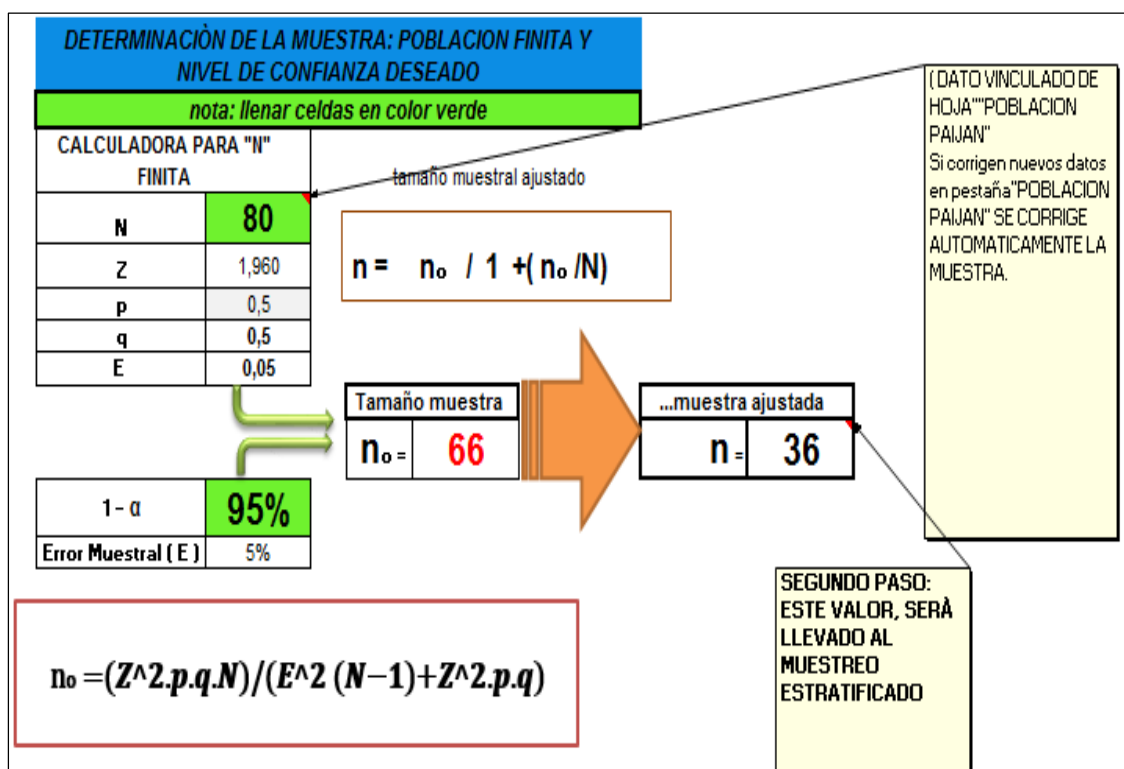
DETERMINACIÒN DE LA MUESTRA: POBLACION FINITA Y NIVEL DE CONFIANZA DESEADO

nota: llenar celdas en color verde

| CALCULADORA PARA "N" FINITA | |
|---|---|
| N | 80 |
| Z | 1,960 |
| p | 0,5 |
| q | 0,5 |
| E | 0,05 |

tamaño muestral ajustado

n = nₒ / 1 +( nₒ /N)

( DATO VINCULADO DE HOJA""POBLACION PAIJAN"
Si corrigen nuevos datos en pestaña"POBLACION PAIJAN" SE CORRIGE AUTOMATICAMENTE LA MUESTRA.

Tamaño muestra
nₒ = 66

...muestra ajustada
n = 36

| 1 - α | 95% |
|---|---|
| Error Muestral ( E ) | 5% |

SEGUNDO PASO: ESTE VALOR, SERÀ LLEVADO AL MUESTREO ESTRATIFICADO

nₒ =(Z^2.p.q.N)/(E^2 (N−1)+Z^2.p.q)